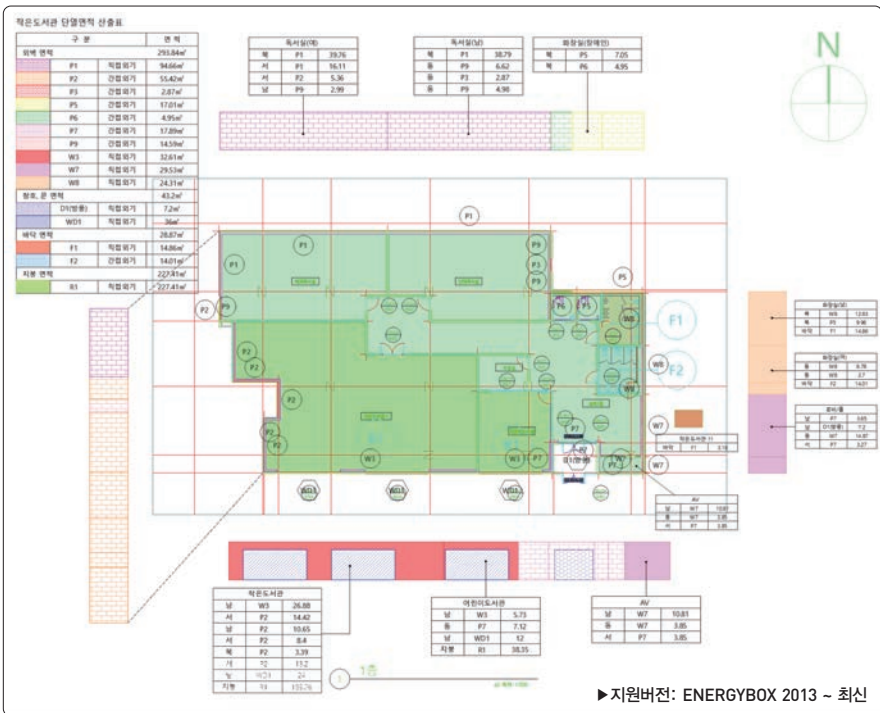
작은도서관 단열면적 산출표

| 구 분 | | | 면 적 |
|---|---|---|---|
| 외벽 면적 | | | 293.84㎡ |
| | P1 | 직접외기 | 94.66㎡ |
| | P2 | 간접외기 | 55.42㎡ |
| | P3 | 간접외기 | 2.87㎡ |
| | P5 | 간접외기 | 17.01㎡ |
| | P6 | 간접외기 | 4.95㎡ |
| | P7 | 간접외기 | 17.89㎡ |
| | P9 | 간접외기 | 14.59㎡ |
| | W3 | 직접외기 | 32.61㎡ |
| | W7 | 직접외기 | 29.53㎡ |
| | W8 | 직접외기 | 24.31㎡ |
| 창호, 문 면적 | | | 43.2㎡ |
| | D1(방풍) | 직접외기 | 7.2㎡ |
| | WD1 | 직접외기 | 36㎡ |
| 바닥 면적 | | | 28.87㎡ |
| | F1 | 직접외기 | 14.86㎡ |
| | F2 | 간접외기 | 14.01㎡ |
| 지붕 면적 | | | 227.41㎡ |
| | R1 | 직접외기 | 227.41㎡ |

독서실(여)
| 북 | P1 | 39.76 |
|---|---|---|
| 서 | P1 | 16.11 |
| 서 | P2 | 5.36 |
| 남 | P9 | 2.99 |

독서실(남)
| 북 | P1 | 38.79 |
|---|---|---|
| 동 | P9 | 6.62 |
| 동 | P3 | 2.87 |
| 동 | P9 | 4.98 |

화장실(장애인)
| 북 | P5 | 7.05 |
|---|---|---|
| 북 | P6 | 4.95 |

N

P1 P1 P9 P3 P9 P5 P2 P9 P6 P5 W8 F1 P2 P2 W8 F2 P2 W8 W7 P2 P2 P7 W3 W3 P7 D1(방풍) P7 W7 WD1 WD1 WD1

화장실(여)
| 북 | W8 | 12.03 |
|---|---|---|
| 북 | P5 | 9.96 |
| 바닥 | F1 | 14.86 |

화장실(남)
| 동 | W8 | 9.78 |
|---|---|---|
| 동 | W8 | 2.7 |
| 바닥 | F2 | 14.01 |

로비/홀
| 남 | P7 | 3.65 |
|---|---|---|
| 남 | D1(방풍) | 7.2 |
| 동 | W7 | 14.87 |
| 서 | P7 | 3.27 |

작은도서관 1
| 바닥 | F1 | 2.18 |
|---|---|---|

AV
| 남 | W7 | 10.81 |
|---|---|---|
| 동 | W7 | 3.85 |
| 서 | P7 | 3.85 |

작은도서관
| 남 | W3 | 26.88 |
|---|---|---|
| 서 | P2 | 14.42 |
| 남 | P2 | 10.65 |
| 서 | P2 | 8.4 |
| 북 | P2 | 3.39 |
| 서 | P2 | 11.2 |
| 남 | WD1 | 24 |
| 지붕 | R1 | 155.76 |

어린이도서관
| 남 | W3 | 5.73 |
|---|---|---|
| 동 | P7 | 7.12 |
| 남 | WD1 | 12 |
| 지붕 | R1 | 38.35 |

AV
| 남 | W7 | 10.81 |
|---|---|---|
| 동 | W7 | 3.85 |
| 서 | P7 | 3.85 |

1 1층

▶지원버전: ENERGYBOX 2013 ~ 최신